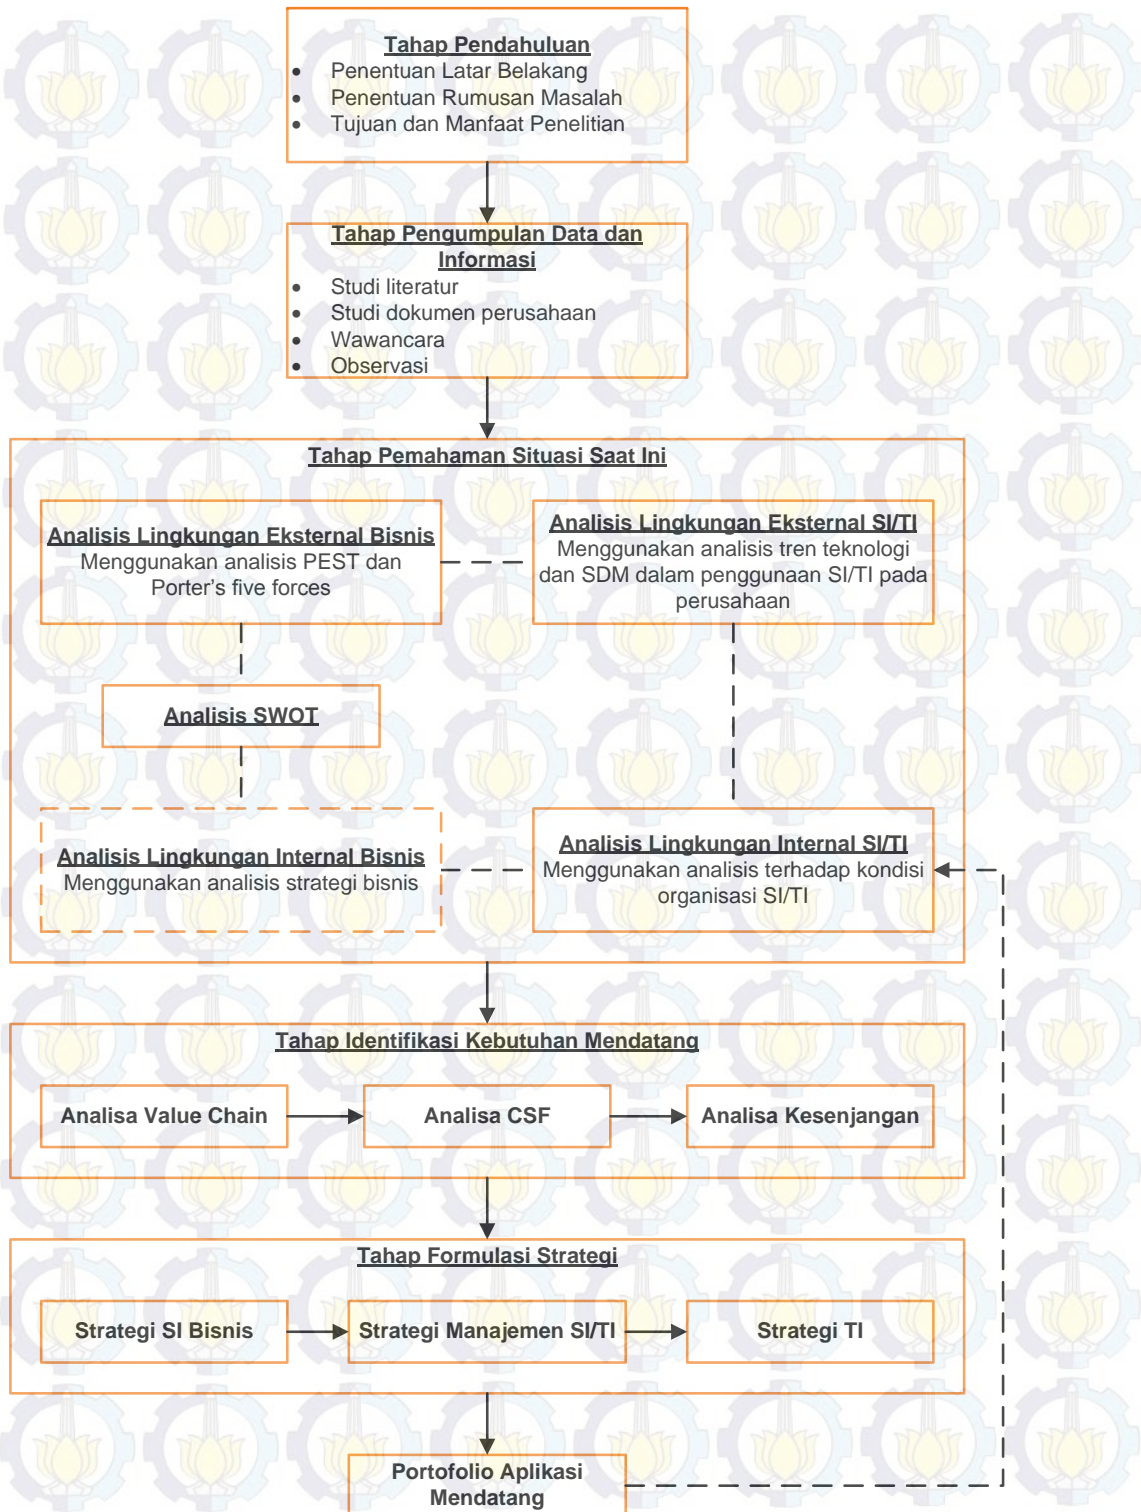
Tahap Pendahuluan
- Penentuan Latar Belakang
- Penentuan Rumusan Masalah
- Tujuan dan Manfaat Penelitian

Tahap Pengumpulan Data dan Informasi
- Studi literatur
- Studi dokumen perusahaan
- Wawancara
- Observasi

Tahap Pemahaman Situasi Saat Ini

Analisis Lingkungan Eksternal Bisnis
Menggunakan analisis PEST dan Porter's five forces

Analisis Lingkungan Eksternal SI/TI
Menggunakan analisis tren teknologi dan SDM dalam penggunaan SI/TI pada perusahaan

Analisis SWOT

Analisis Lingkungan Internal Bisnis
Menggunakan analisis strategi bisnis

Analisis Lingkungan Internal SI/TI
Menggunakan analisis terhadap kondisi organisasi SI/TI

Tahap Identifikasi Kebutuhan Mendatang

Analisa Value Chain

Analisa CSF

Analisa Kesenjangan

Tahap Formulasi Strategi

Strategi SI Bisnis

Strategi Manajemen SI/TI

Strategi TI

Portofolio Aplikasi Mendatang